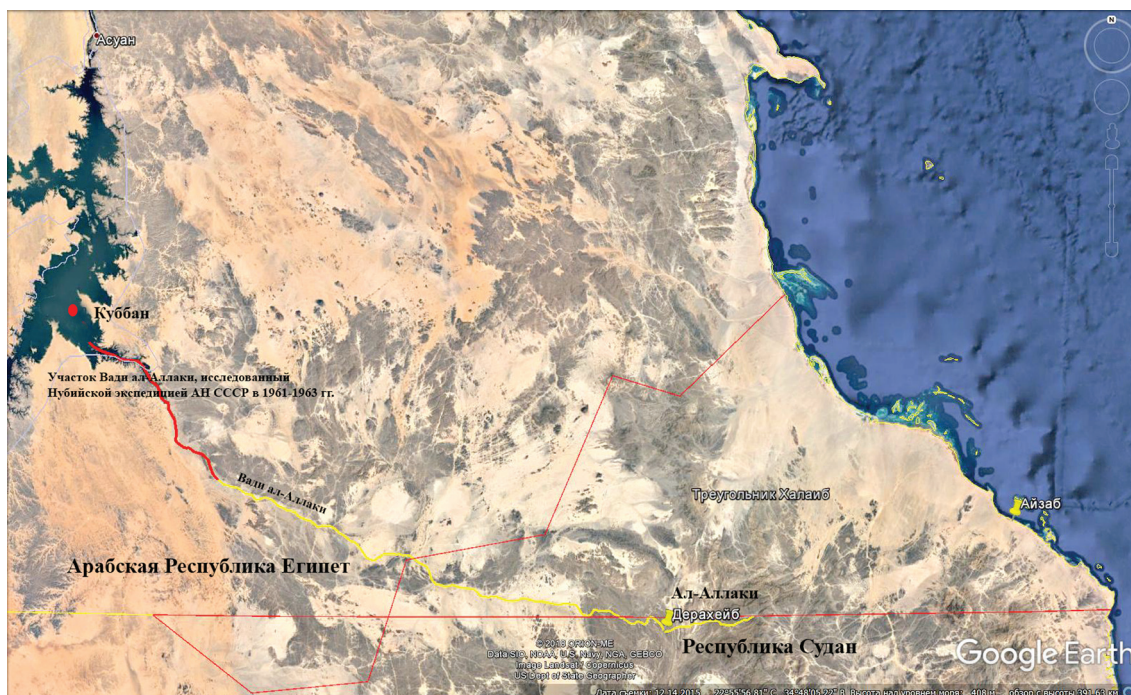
Асуан

Куббан

Участок Вади ал-Аллаки, исследованный Нубийской экспедицией АН СССР в 1961-1963 гг.

Вади ал-Аллаки

Треугольник Халаиб

Айзаб

Арабская Республика Египет

Ал-Аллаки

Дерахейб

Республика Судан

© 2018 ORION-ME
Data SIO, NOAA, U.S. Navy, NGA, GEBCO
Image Landsat / Copernicus
US Dept of State Geographer

Google Earth

Дата съемки: 12.14.2015 22°55'56.81" С 34°48'05.22" В Высота над уровнем моря 408 м обзор с высоты 391.63 км